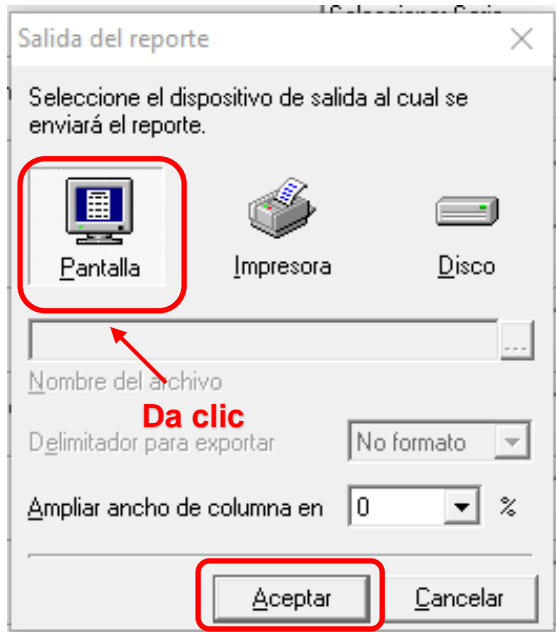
Salida del reporte

Seleccione el dispositivo de salida al cual se enviará el reporte.

Pantalla

Impresora

Disco

...

Nombre del archivo

Da clic

Delimitador para exportar

No formato

Ampliar ancho de columna en

0

%

Aceptar

Cancelar